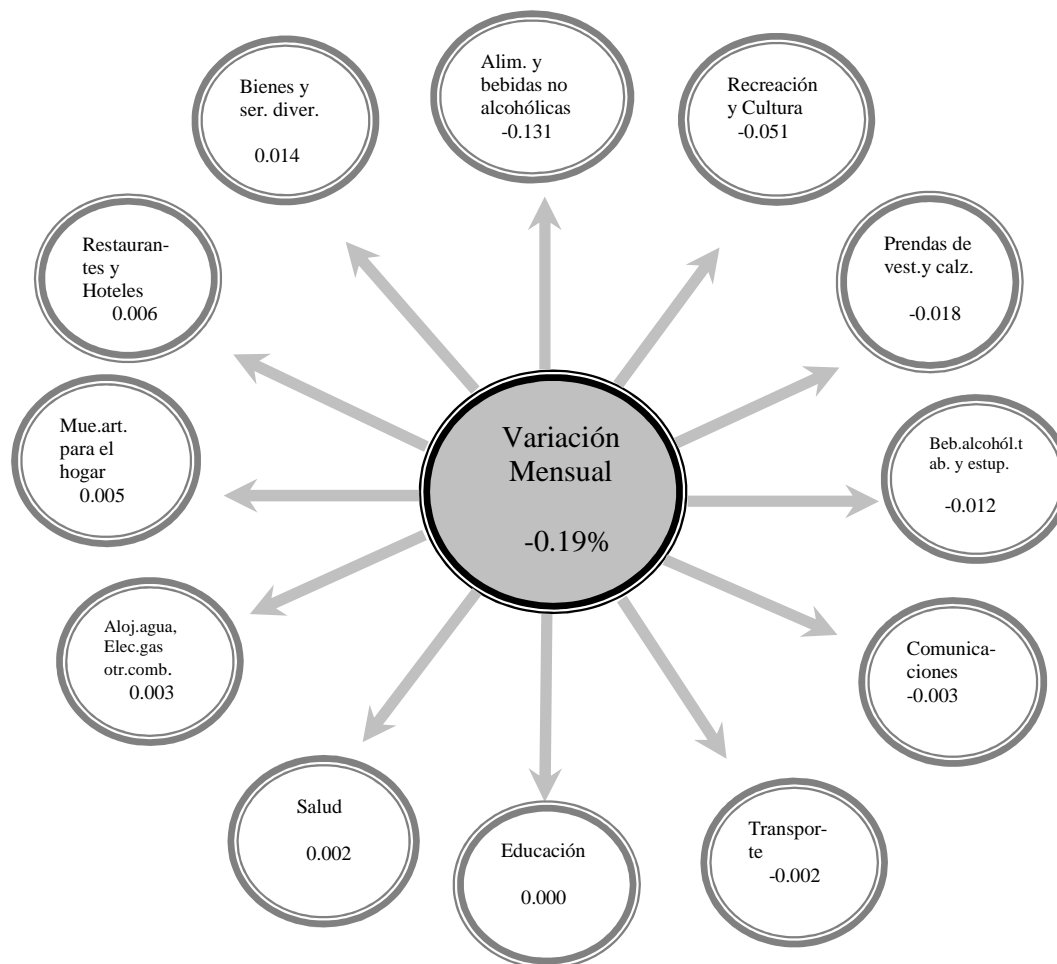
Variación Mensual

-0.19%

Alim. y bebidas no alcohólicas
-0.131

Recreación y Cultura
-0.051

Prendas de vest.y calz.
-0.018

Beb.alcohól.tab. y estup.
-0.012

Comunicaciones
-0.003

Transporte
-0.002

Educación
0.000

Salud
0.002

Aloj.agua, Elec.gas otr.comb.
0.003

Mue.art. para el hogar
0.005

Restaurantes y Hoteles
0.006

Bienes y ser. diver.
0.014